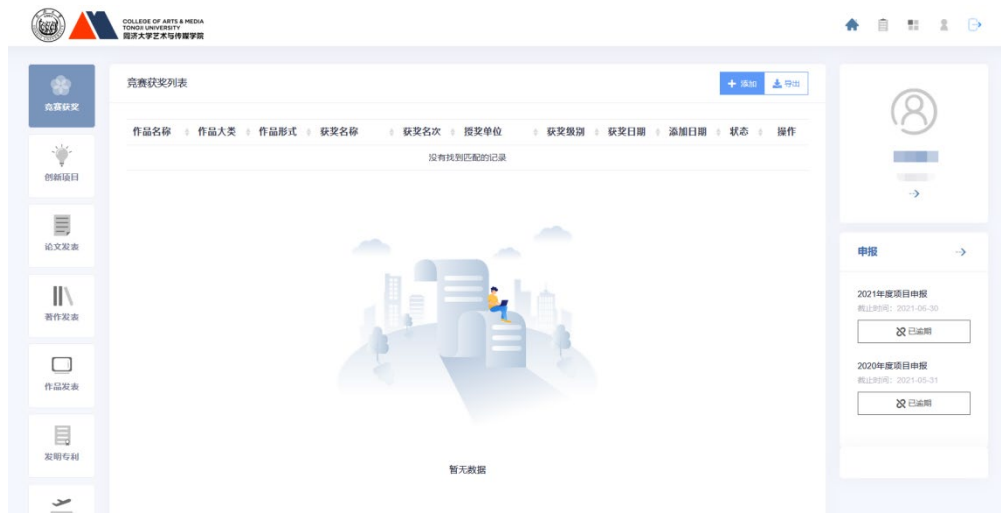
COLLEGE OF ARTS & MEDIA
TONGJI UNIVERSITY
同济大学艺术与传媒学院

竞赛获奖

创新项目

论文发表

著作发表

作品发表

发明专利

竞赛获奖列表

+ 添加

导出

| 作品名称 | 作品大类 | 作品形式 | 获奖名称 | 获奖名次 | 授奖单位 | 获奖级别 | 获奖日期 | 添加日期 | 状态 | 操作 |
|---|---|---|---|---|---|---|---|---|---|---|
| 没有找到匹配的记录 | | | | | | | | | | |

暂无数据

→

申报

→

2021年度项目申报

截止时间：2021-06-30

已逾期

2020年度项目申报

截止时间：2021-05-31

已逾期